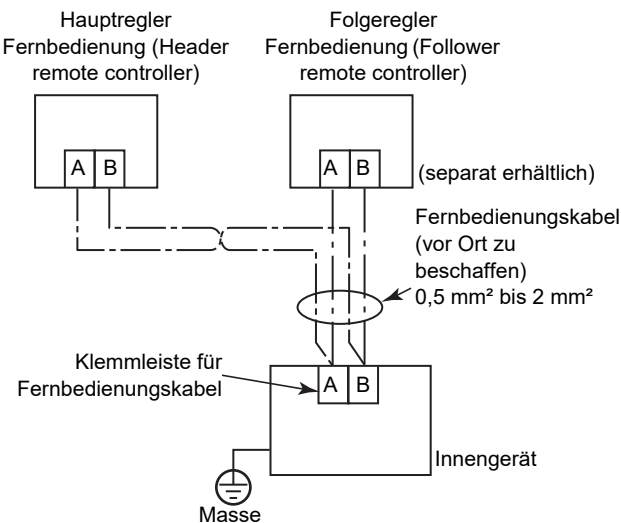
Hauptregler Fernbedienung (Header remote controller)

Folgeregler Fernbedienung (Follower remote controller)

A B

A B

(separat erhältlich)

Fernbedienungskabel (vor Ort zu beschaffen) 0,5 mm² bis 2 mm²

Klemmleiste für Fernbedienungskabel

A B

Innengerät

Masse